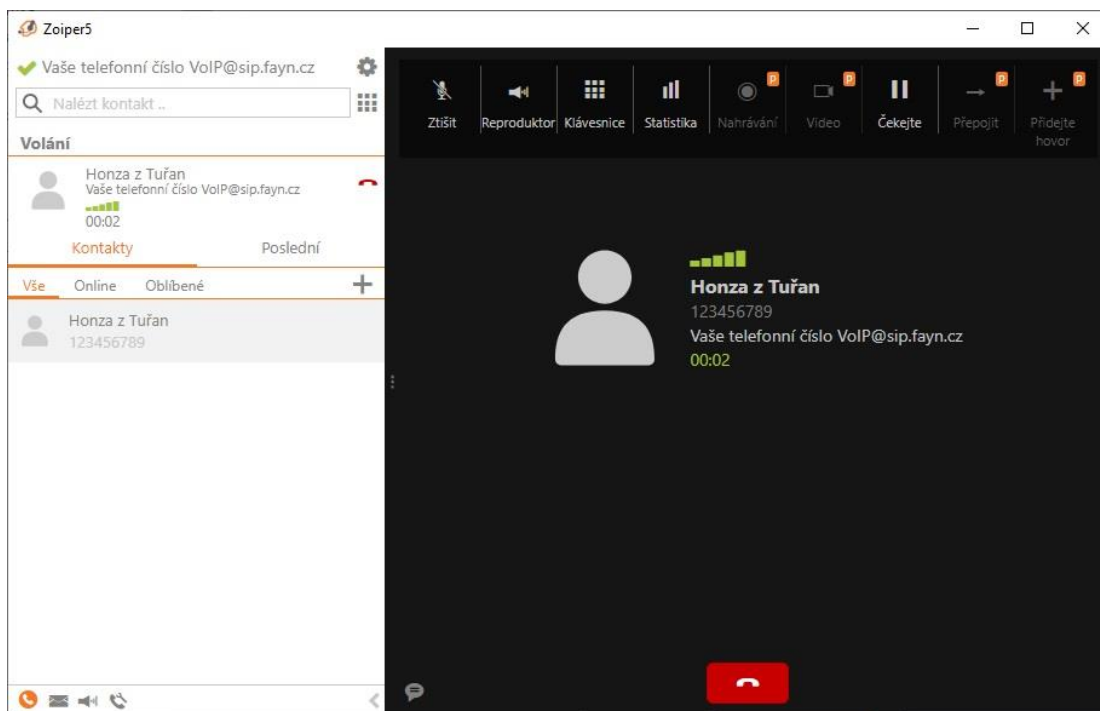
Zoiper5

Vaše telefonní číslo VoIP@sip.fayn.cz

Nalézt kontakt ..

Volání

Honza z Tuřan
Vaše telefonní číslo VoIP@sip.fayn.cz
00:02

Kontakty
Poslední

Vše
Online
Oblíbené

Honza z Tuřan
123456789

Ztišit
Reproduktor
Klávesnice
Statistika
Nahrávání P
Video P
Čekejte
Přepojit P
Přidejte hovor P

Honza z Tuřan
123456789
Vaše telefonní číslo VoIP@sip.fayn.cz
00:02